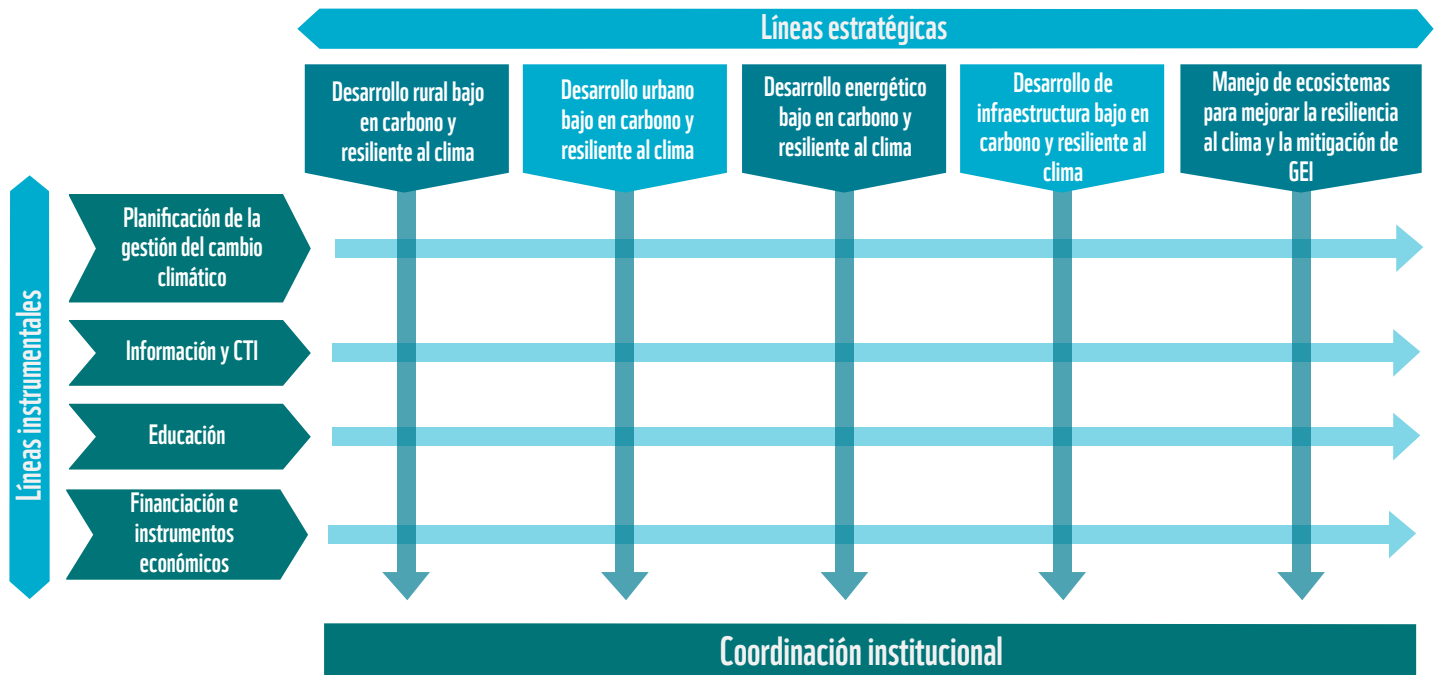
Líneas estratégicas

Desarrollo rural bajo en carbono y resiliente al clima

Desarrollo urbano bajo en carbono y resiliente al clima

Desarrollo energético bajo en carbono y resiliente al clima

Desarrollo de infraestructura bajo en carbono y resiliente al clima

Manejo de ecosistemas para mejorar la resiliencia al clima y la mitigación de GEI

Líneas instrumentales

Planificación de la gestión del cambio climático

Información y CTI

Educación

Financiación e instrumentos económicos

Coordinación institucional